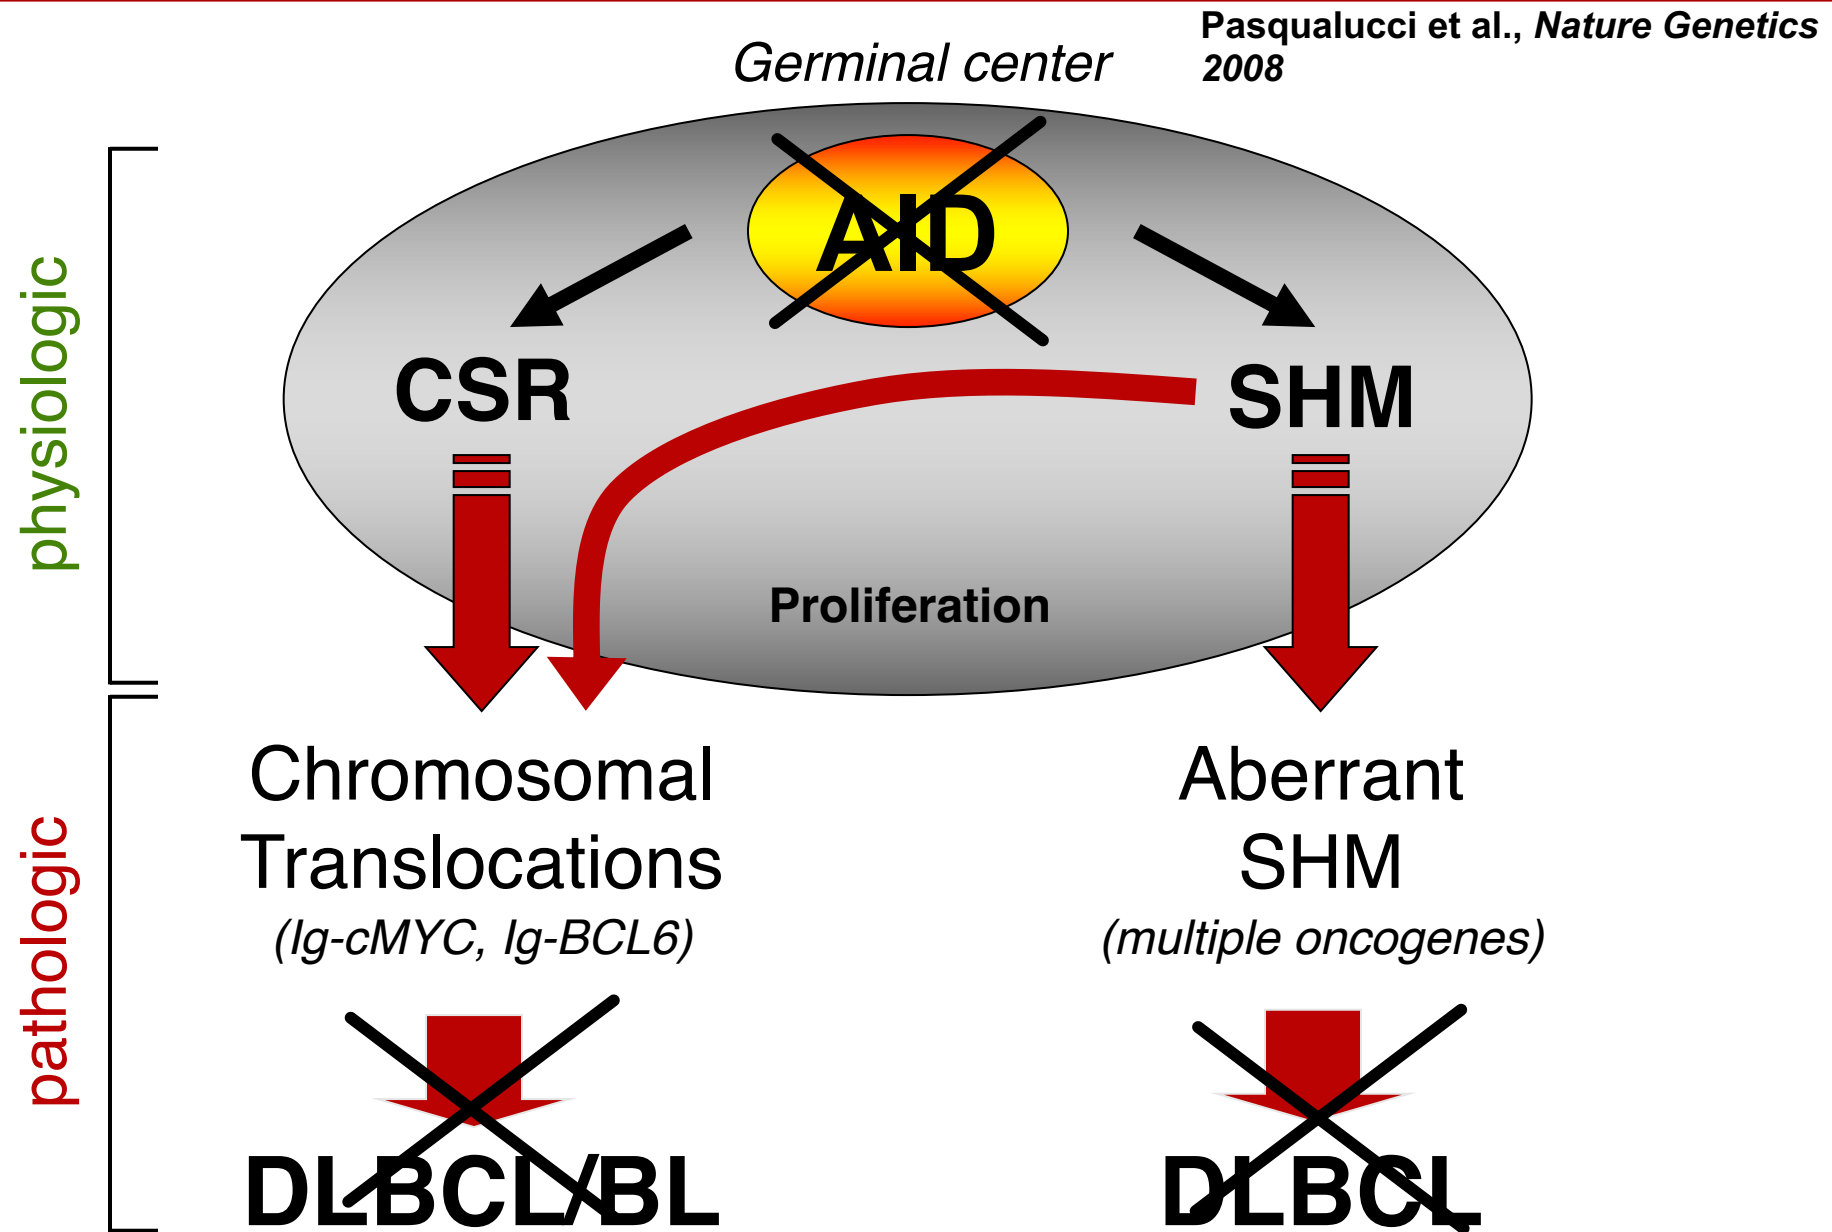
Pasqualucci et al., *Nature Genetics* 2008

*Germinal center*

physiologic

AID

CSR

SHM

Proliferation

pathologic

Chromosomal Translocations
*(Ig-cMYC, Ig-BCL6)*

Aberrant SHM
*(multiple oncogenes)*

DLBCL/BL

DLBCL